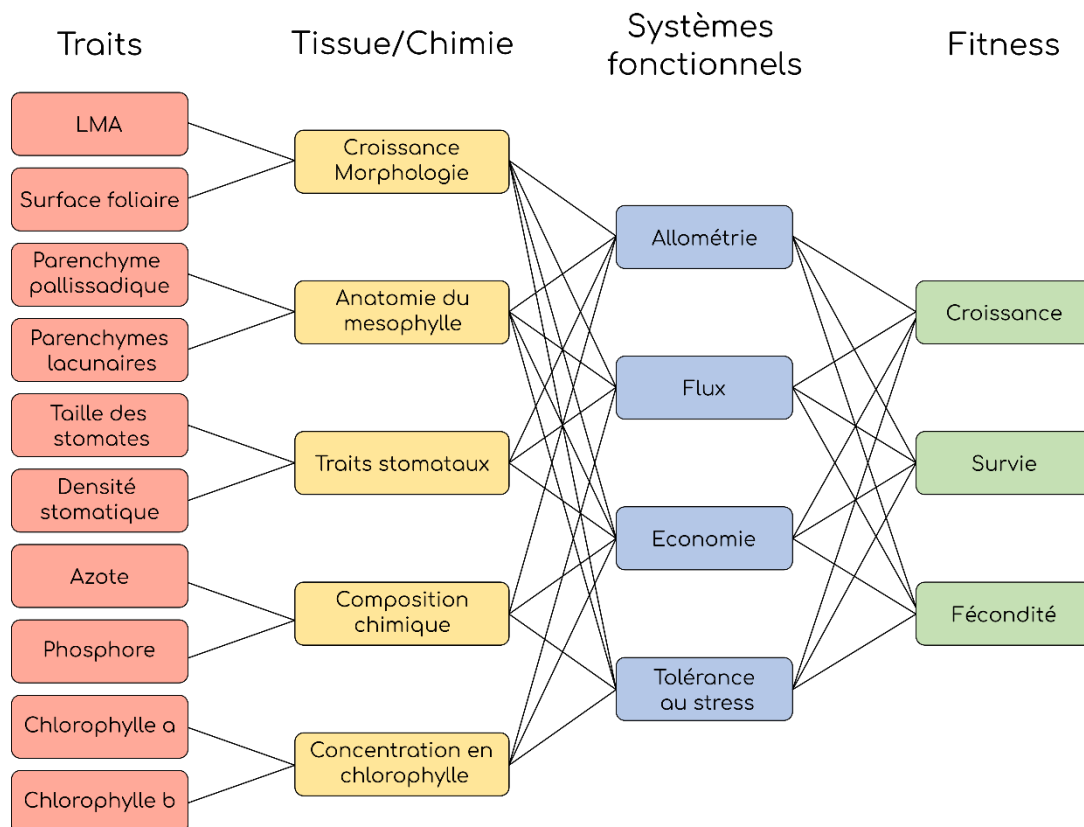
Traits

Tissue/Chimie

Systèmes fonctionnels

Fitness

LMA

Surface foliaire

Parenchyme pallissadique

Parenchymes lacunaires

Taille des stomates

Densité stomatique

Azote

Phosphore

Chlorophylle a

Chlorophylle b

Croissance Morphologie

Anatomie du mesophylle

Traits stomataux

Composition chimique

Concentration en chlorophylle

Allométrie

Flux

Economie

Tolérance au stress

Croissance

Survie

Fécondité